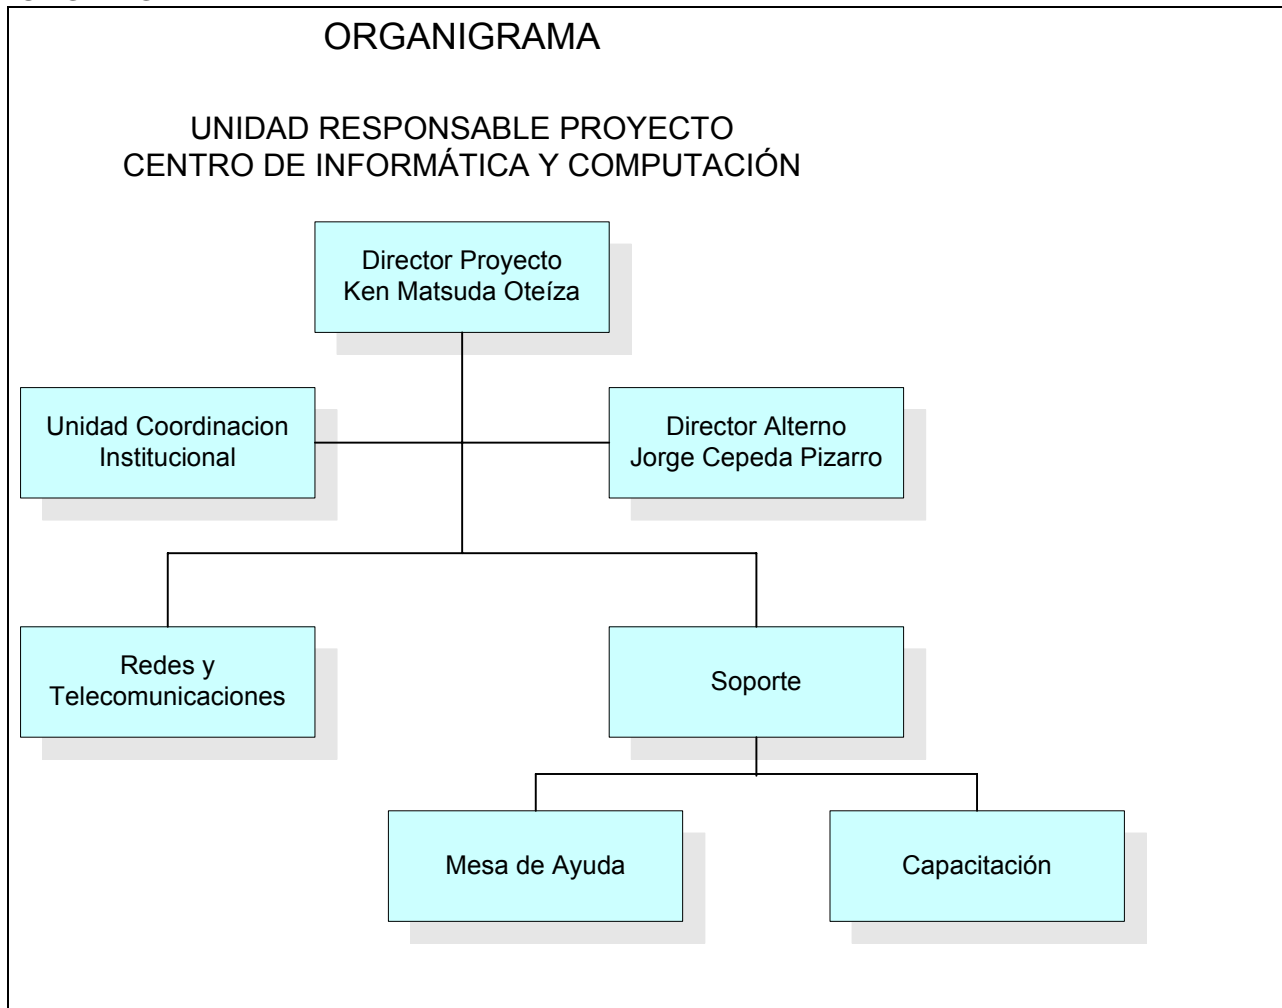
ORGANIGRAMA

UNIDAD RESPONSABLE PROYECTO
CENTRO DE INFORMÁTICA Y COMPUTACIÓN

Director Proyecto
Ken Matsuda Oteíza

Unidad Coordinacion Institucional

Director Alterno
Jorge Cepeda Pizarro

Redes y Telecomunicaciones

Soporte

Mesa de Ayuda

Capacitación